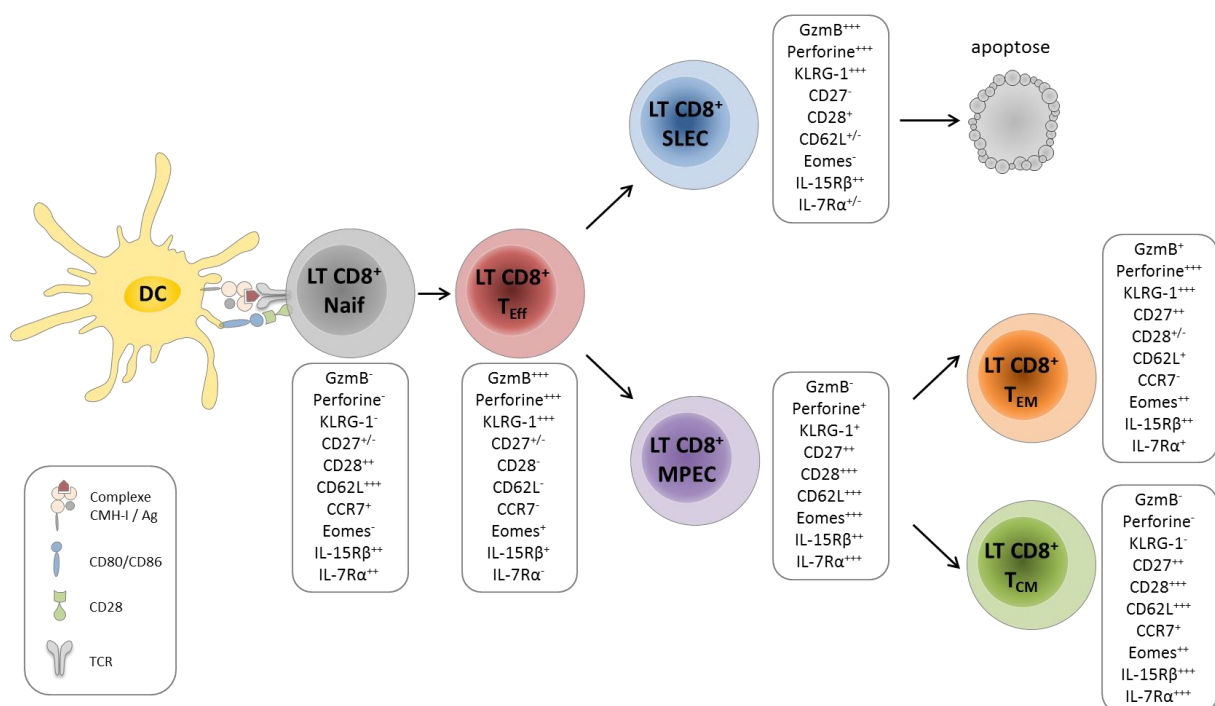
GzmB$^{+++}$
Perforine$^{+++}$
KLRG-1$^{+++}$
CD27$^{-}$
CD28$^{+}$
CD62L$^{+/-}$
Eomes$^{-}$
IL-15Rβ$^{++}$
IL-7Rα$^{+/-}$

apoptose

LT CD8$^{+}$ SLEC

DC

LT CD8$^{+}$ Naif

LT CD8$^{+}$ T$_{Eff}$

GzmB$^{+}$
Perforine$^{+++}$
KLRG-1$^{+++}$
CD27$^{++}$
CD28$^{+/-}$
CD62L$^{+}$
CCR7$^{-}$
Eomes$^{++}$
IL-15Rβ$^{++}$
IL-7Rα$^{+}$

LT CD8$^{+}$ T$_{EM}$

GzmB$^{-}$
Perforine$^{-}$
KLRG-1$^{-}$
CD27$^{+/-}$
CD28$^{++}$
CD62L$^{+++}$
CCR7$^{+}$
Eomes$^{-}$
IL-15Rβ$^{++}$
IL-7Rα$^{++}$

GzmB$^{+++}$
Perforine$^{+++}$
KLRG-1$^{+++}$
CD27$^{+/-}$
CD28$^{-}$
CD62L$^{-}$
CCR7$^{-}$
Eomes$^{+}$
IL-15Rβ$^{+}$
IL-7Rα$^{-}$

LT CD8$^{+}$ MPEC

GzmB$^{-}$
Perforine$^{+}$
KLRG-1$^{+}$
CD27$^{++}$
CD28$^{+++}$
CD62L$^{+++}$
Eomes$^{+++}$
IL-15Rβ$^{++}$
IL-7Rα$^{+++}$

LT CD8$^{+}$ T$_{CM}$

GzmB$^{-}$
Perforine$^{-}$
KLRG-1$^{-}$
CD27$^{++}$
CD28$^{+++}$
CD62L$^{+++}$
CCR7$^{+}$
Eomes$^{++}$
IL-15Rβ$^{+++}$
IL-7Rα$^{+++}$

Complexe CMH-I / Ag
CD80/CD86
CD28
TCR